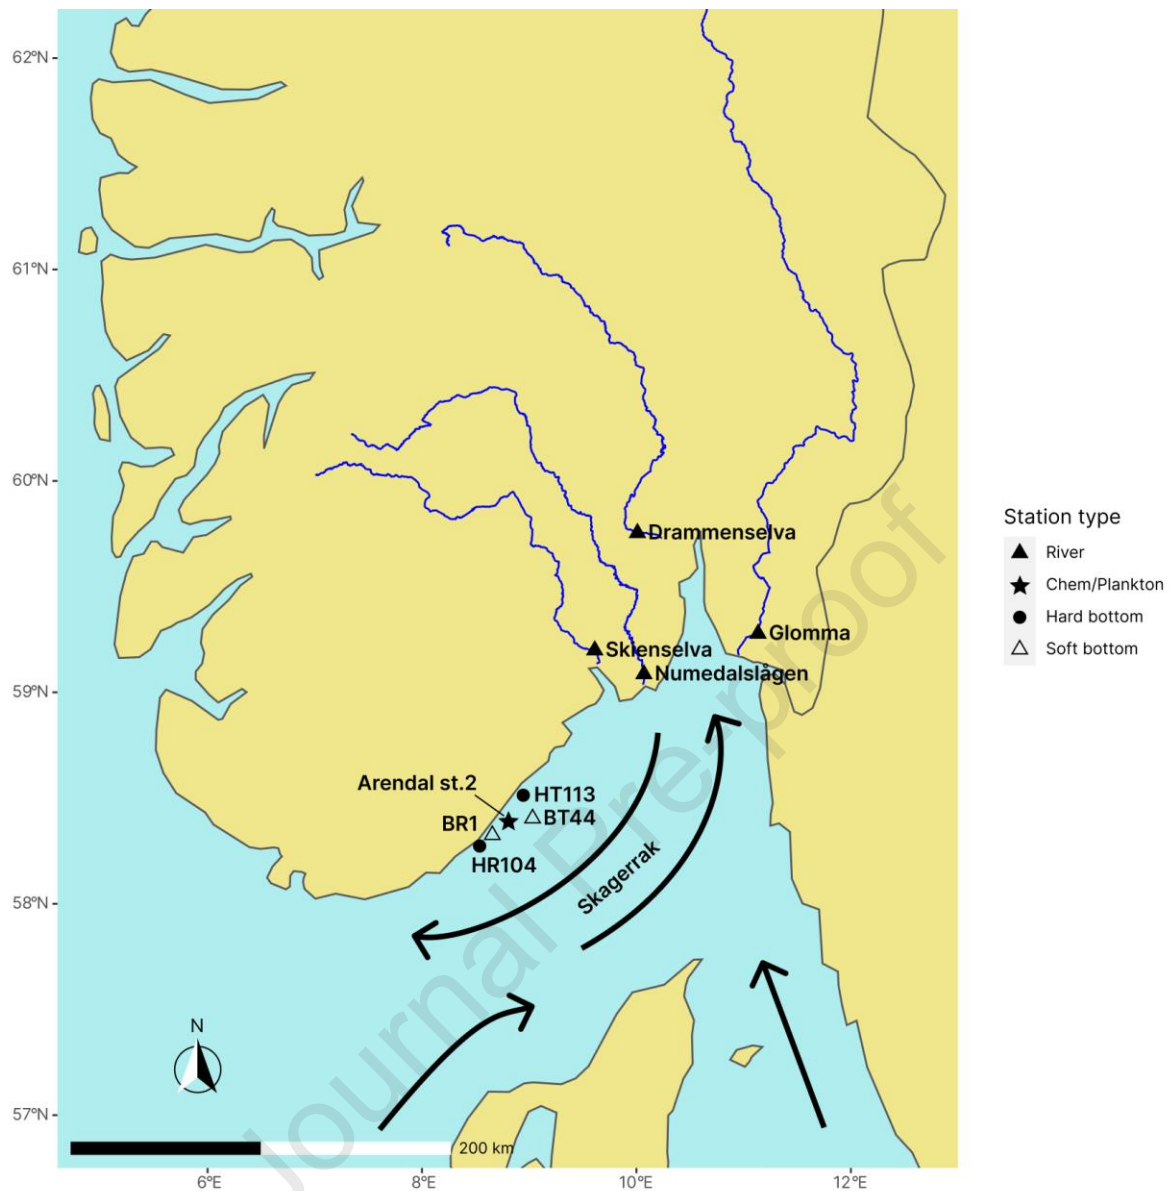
62°N
61°N
60°N
59°N
58°N
57°N
6°E
8°E
10°E
12°E

Drammenselva
Glomma
Skienselva
Numedalslågen
Arendal st.2
HT113
BT44
BR1
HR104
Skagerrak
N
200 km

Station type
River
Chem/Plankton
Hard bottom
Soft bottom

Journal Pre-proof